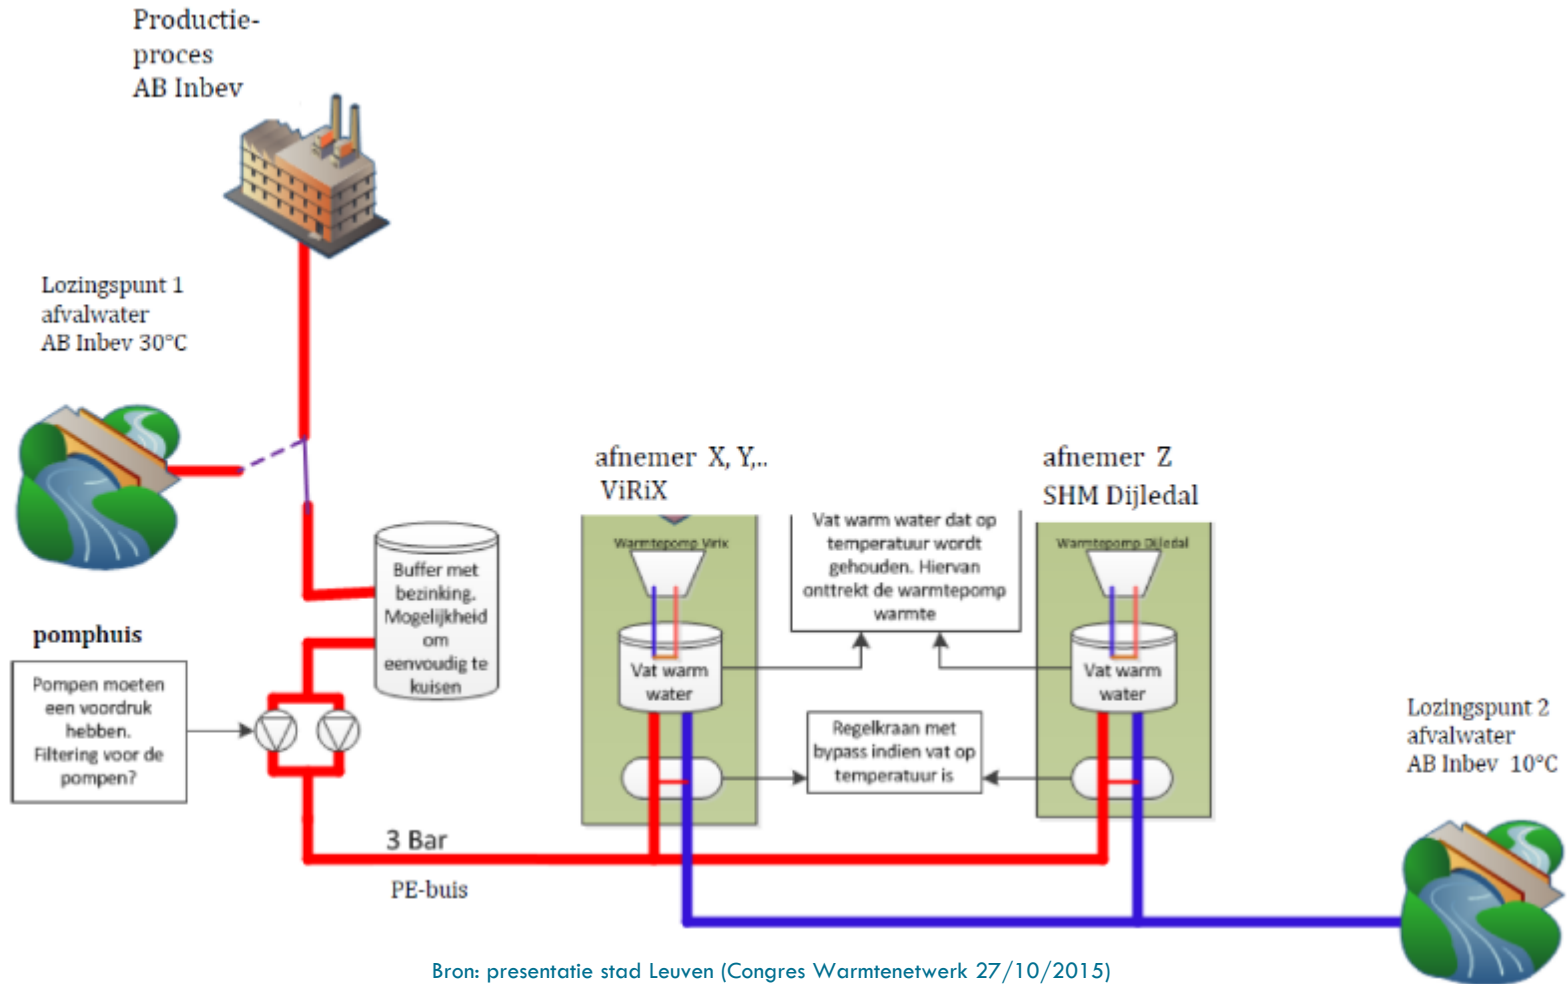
Productie-
proces
AB Inbev

Lozingspunt 1
afvalwater
AB Inbev 30°C

pomphuis

Pompen moeten een voordruk hebben. Filtering voor de pompen?

Buffer met bezinking. Mogelijkheid om eenvoudig te kuisen

afnemer X, Y,..
ViRiX

Warmtepomp Virix

Vat warm water

Vat warm water dat op temperatuur wordt gehouden. Hiervan onttrekt de warmtepomp warmte

Regelkraan met bypass indien vat op temperatuur is

afnemer Z
SHM Dijledal

Warmtepomp Dijledal

Vat warm water

Lozingspunt 2
afvalwater
AB Inbev 10°C

3 Bar

PE-buis

Bron: presentatie stad Leuven (Congres Warmtenetwerk 27/10/2015)